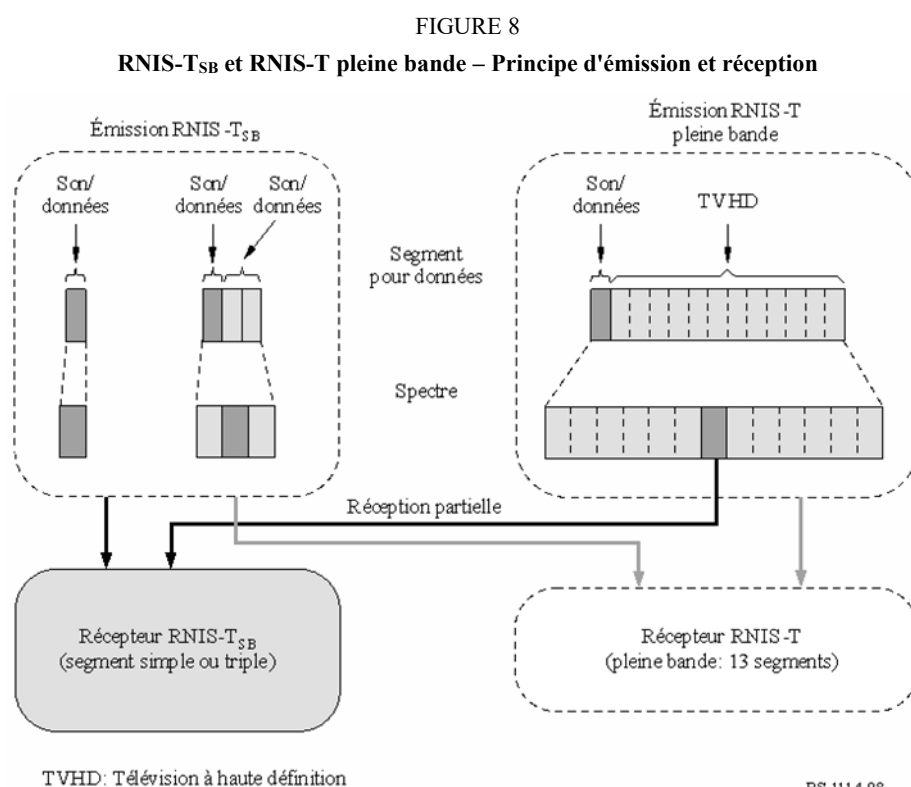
FIGURE 8

RNIS-T$_{SB}$ et RNIS-T pleine bande – Principe d'émission et réception

Émission RNIS -T$_{SB}$

Son/ données

Son/ données

Son/ données

Émission RNIS -T pleine bande

Son/ données

TVHD

Segment pour données

Spectre

Réception partielle

Récepteur RNIS-T$_{SB}$ (segment simple ou triple)

Récepteur RNIS -T (pleine bande: 13 segments)

TVHD: Télévision à haute définition

BS.1114-08